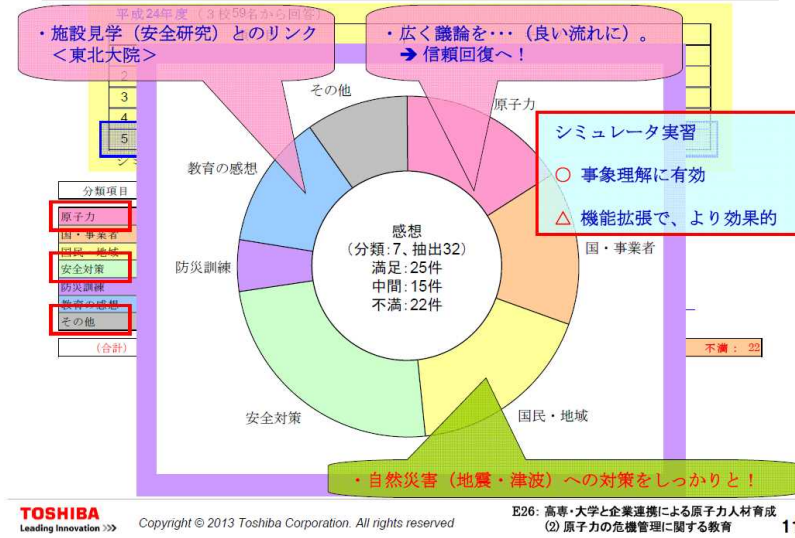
平成24年度（3校59名から回答）

・施設見学（安全研究）とのリンク
＜東北大院＞

・広く議論を・・・（良い流れに）。
➔ 信頼回復へ！

2
3
5

シミュレータ実習
○ 事象理解に有効
△ 機能拡張で、より効果的

分類項目
原子力
国・事業者
国民・地域
安全対策
防災訓練
教育の感想
その他
（合計）

その他
原子力
教育の感想
国・事業者
防災訓練
安全対策
国民・地域

感想
（分類：7、抽出32）
満足：25件
中間：15件
不満：22件

不満： 22

・自然災害（地震・津波）への対策をしっかりと！

TOSHIBA
Leading Innovation >>>
Copyright © 2013 Toshiba Corporation. All rights reserved
E26: 高専・大学と企業連携による原子力人材育成
(2) 原子力の危機管理に関する教育
11